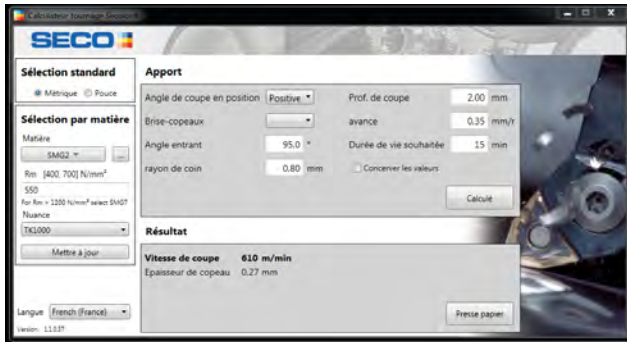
Calculateur tournage Secocut

SECO

Sélection standard

Métrique Pouce

Sélection par matière

Matière

SMG2

...

Rm [400, 700] N/mm²

550

For Rm > 1200 N/mm² select SMG7

Nuance

TK1000

Mettre à jour

Langue French (France)

Version: 1.1.0.37

Apport

Angle de coupe en position Positive

Brise-copeaux

Angle entrant 95.0 °

rayon de coin 0.80 mm

Prof. de coupe 2.00 mm

avance 0.35 mm/r

Durée de vie souhaitée 15 min

Conserver les valeurs

Calcule

Résultat

Vitesse de coupe 610 m/min

Epaisseur de copeau 0.27 mm

Presse papier